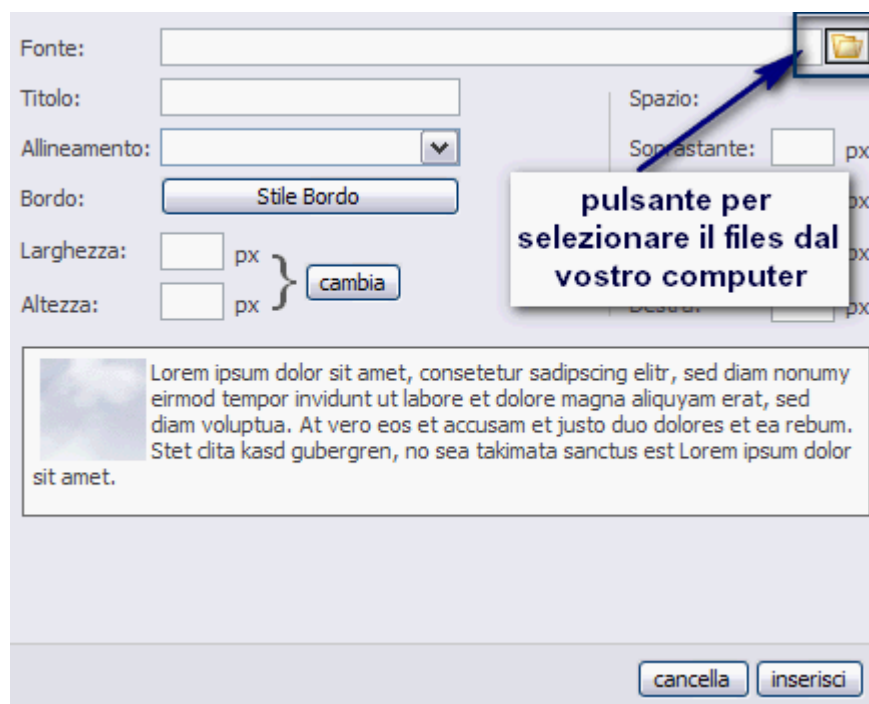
Fonte:

Titolo:

Allineamento:

Bordo: Stile Bordo

Larghezza: px

Altezza: px

cambia

Spazio:

Sovrastante: px

px

px

Destra: px

pulsante per selezionare il files dal vostro computer

Lorem ipsum dolor sit amet, consetetur sadipscing elitr, sed diam nonumy eirmod tempor invidunt ut labore et dolore magna aliquyam erat, sed diam voluptua. At vero eos et accusam et justo duo dolores et ea rebum. Stet clita kasd gubergren, no sea takimata sanctus est Lorem ipsum dolor sit amet.

cancella inserisci